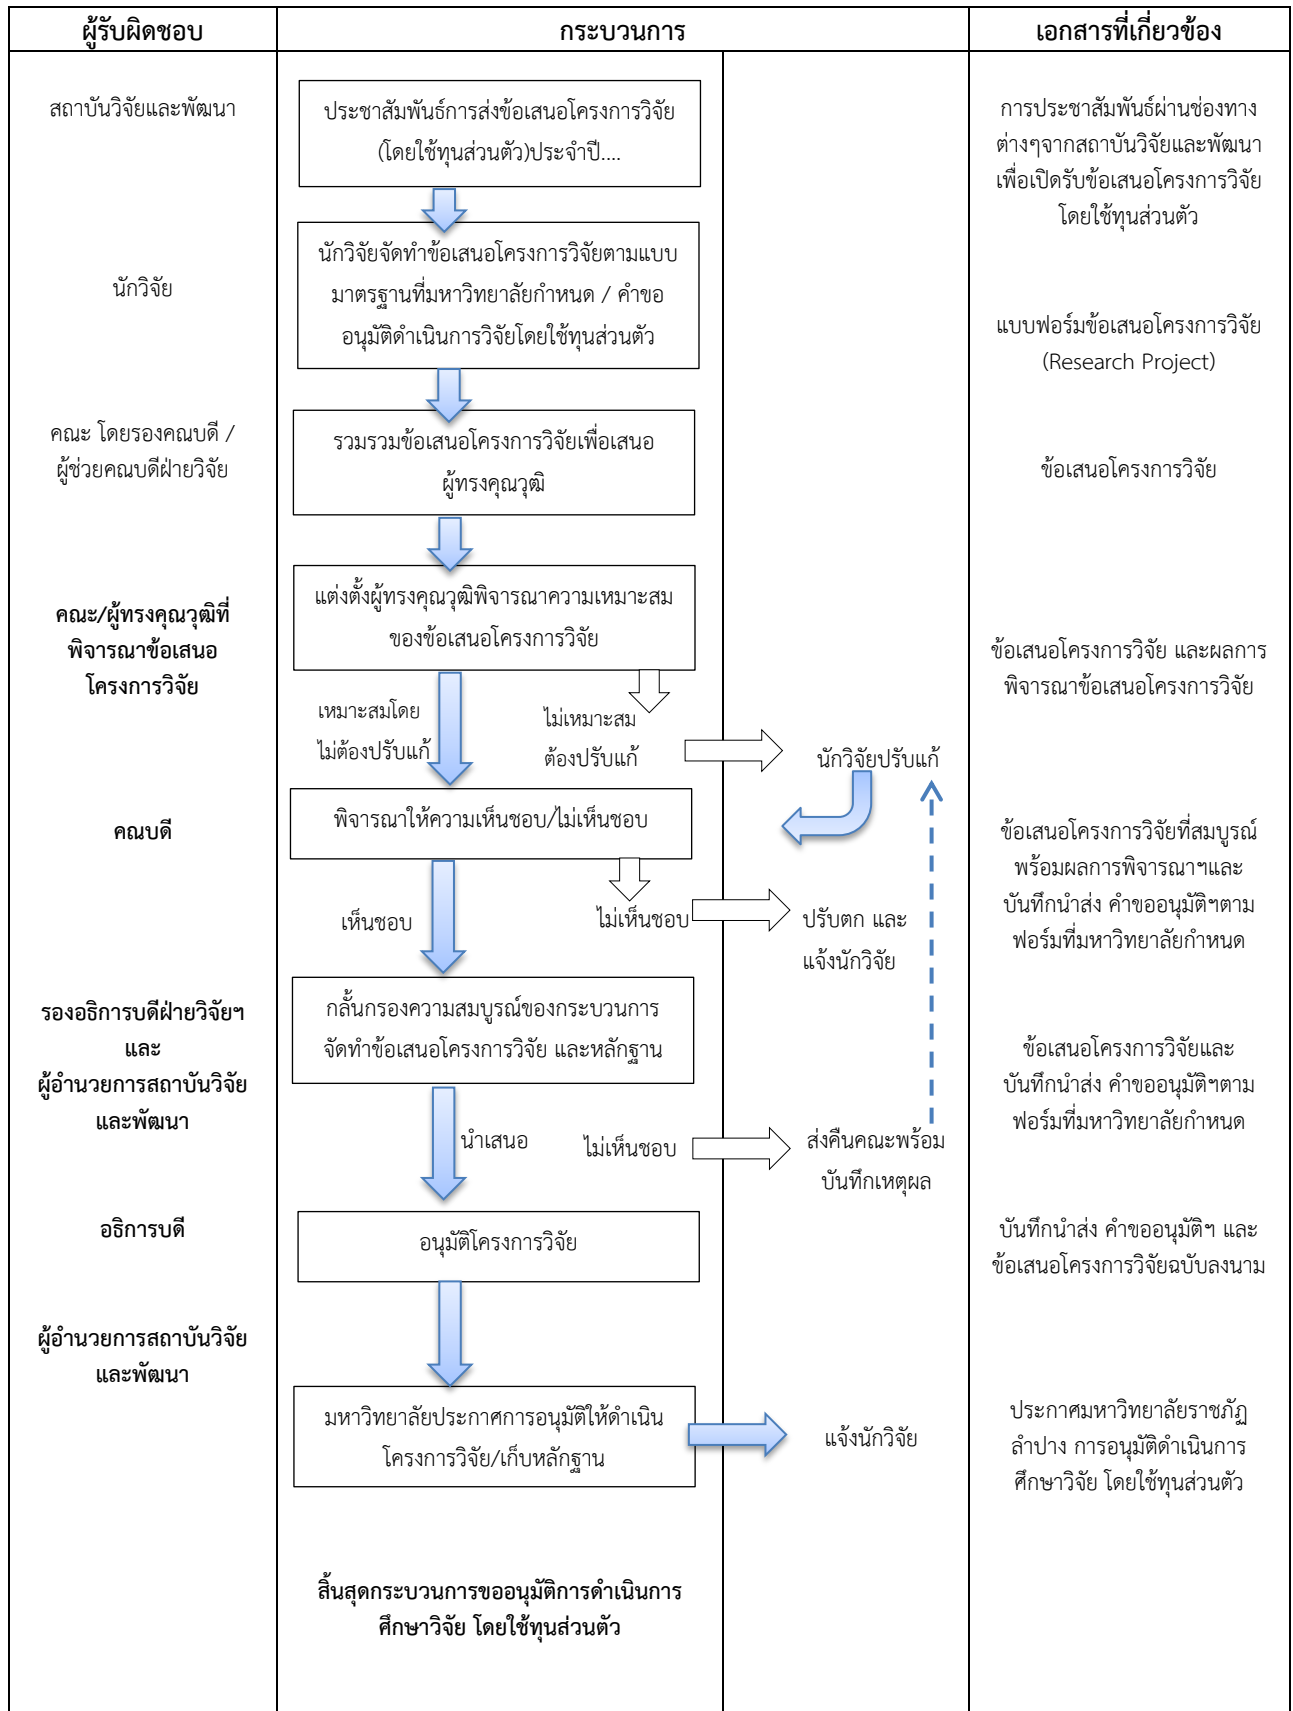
ผู้รับผิดชอบ

กระบวนการ

เอกสารที่เกี่ยวข้อง

สถาบันวิจัยและพัฒนา

ประชาสัมพันธ์การส่งข้อเสนอโครงการวิจัย (โดยใช้ทุนส่วนตัว)ประจำปี....

การประชาสัมพันธ์ผ่านช่องทางต่างๆจากสถาบันวิจัยและพัฒนาเพื่อเปิดรับข้อเสนอโครงการวิจัยโดยใช้ทุนส่วนตัว

นักวิจัย

นักวิจัยจัดทำข้อเสนอโครงการวิจัยตามแบบมาตรฐานที่มหาวิทยาลัยกำหนด / คำขออนุมัติดำเนินการวิจัยโดยใช้ทุนส่วนตัว

แบบฟอร์มข้อเสนอโครงการวิจัย (Research Project)

คณะ โดยรองคณบดี / ผู้ช่วยคณบดีฝ่ายวิจัย

รวมรวมข้อเสนอโครงการวิจัยเพื่อเสนอผู้ทรงคุณวุฒิ

ข้อเสนอโครงการวิจัย

คณะ/ผู้ทรงคุณวุฒิที่พิจารณาข้อเสนอโครงการวิจัย

แต่งตั้งผู้ทรงคุณวุฒิพิจารณาความเหมาะสมของข้อเสนอโครงการวิจัย

ข้อเสนอโครงการวิจัย และผลการพิจารณาข้อเสนอโครงการวิจัย

เหมาะสมโดยไม่ต้องปรับแก้

ไม่เหมาะสมต้องปรับแก้

นักวิจัยปรับแก้

คณบดี

พิจารณาให้ความเห็นชอบ/ไม่เห็นชอบ

ข้อเสนอโครงการวิจัยที่สมบูรณ์พร้อมผลการพิจารณาฯและบันทึกนำส่ง คำขออนุมัติฯตามฟอร์มที่มหาวิทยาลัยกำหนด

เห็นชอบ

ไม่เห็นชอบ

ปรับตก และแจ้งนักวิจัย

รองอธิการบดีฝ่ายวิจัยฯ และ ผู้อำนวยการสถาบันวิจัยและพัฒนา

กลั่นกรองความสมบูรณ์ของกระบวนการจัดทำข้อเสนอโครงการวิจัย และหลักฐาน

ข้อเสนอโครงการวิจัยและบันทึกนำส่ง คำขออนุมัติฯตามฟอร์มที่มหาวิทยาลัยกำหนด

นำเสนอ

ไม่เห็นชอบ

ส่งคืนคณะพร้อมบันทึกเหตุผล

อธิการบดี

อนุมัติโครงการวิจัย

บันทึกนำส่ง คำขออนุมัติฯ และข้อเสนอโครงการวิจัยฉบับลงนาม

ผู้อำนวยการสถาบันวิจัยและพัฒนา

มหาวิทยาลัยประกาศการอนุมัติให้ดำเนินโครงการวิจัย/เก็บหลักฐาน

แจ้งนักวิจัย

ประกาศมหาวิทยาลัยราชภัฏลำปาง การอนุมัติดำเนินการศึกษาวิจัย โดยใช้ทุนส่วนตัว

สิ้นสุดกระบวนการขออนุมัติการดำเนินการศึกษาวิจัย โดยใช้ทุนส่วนตัว